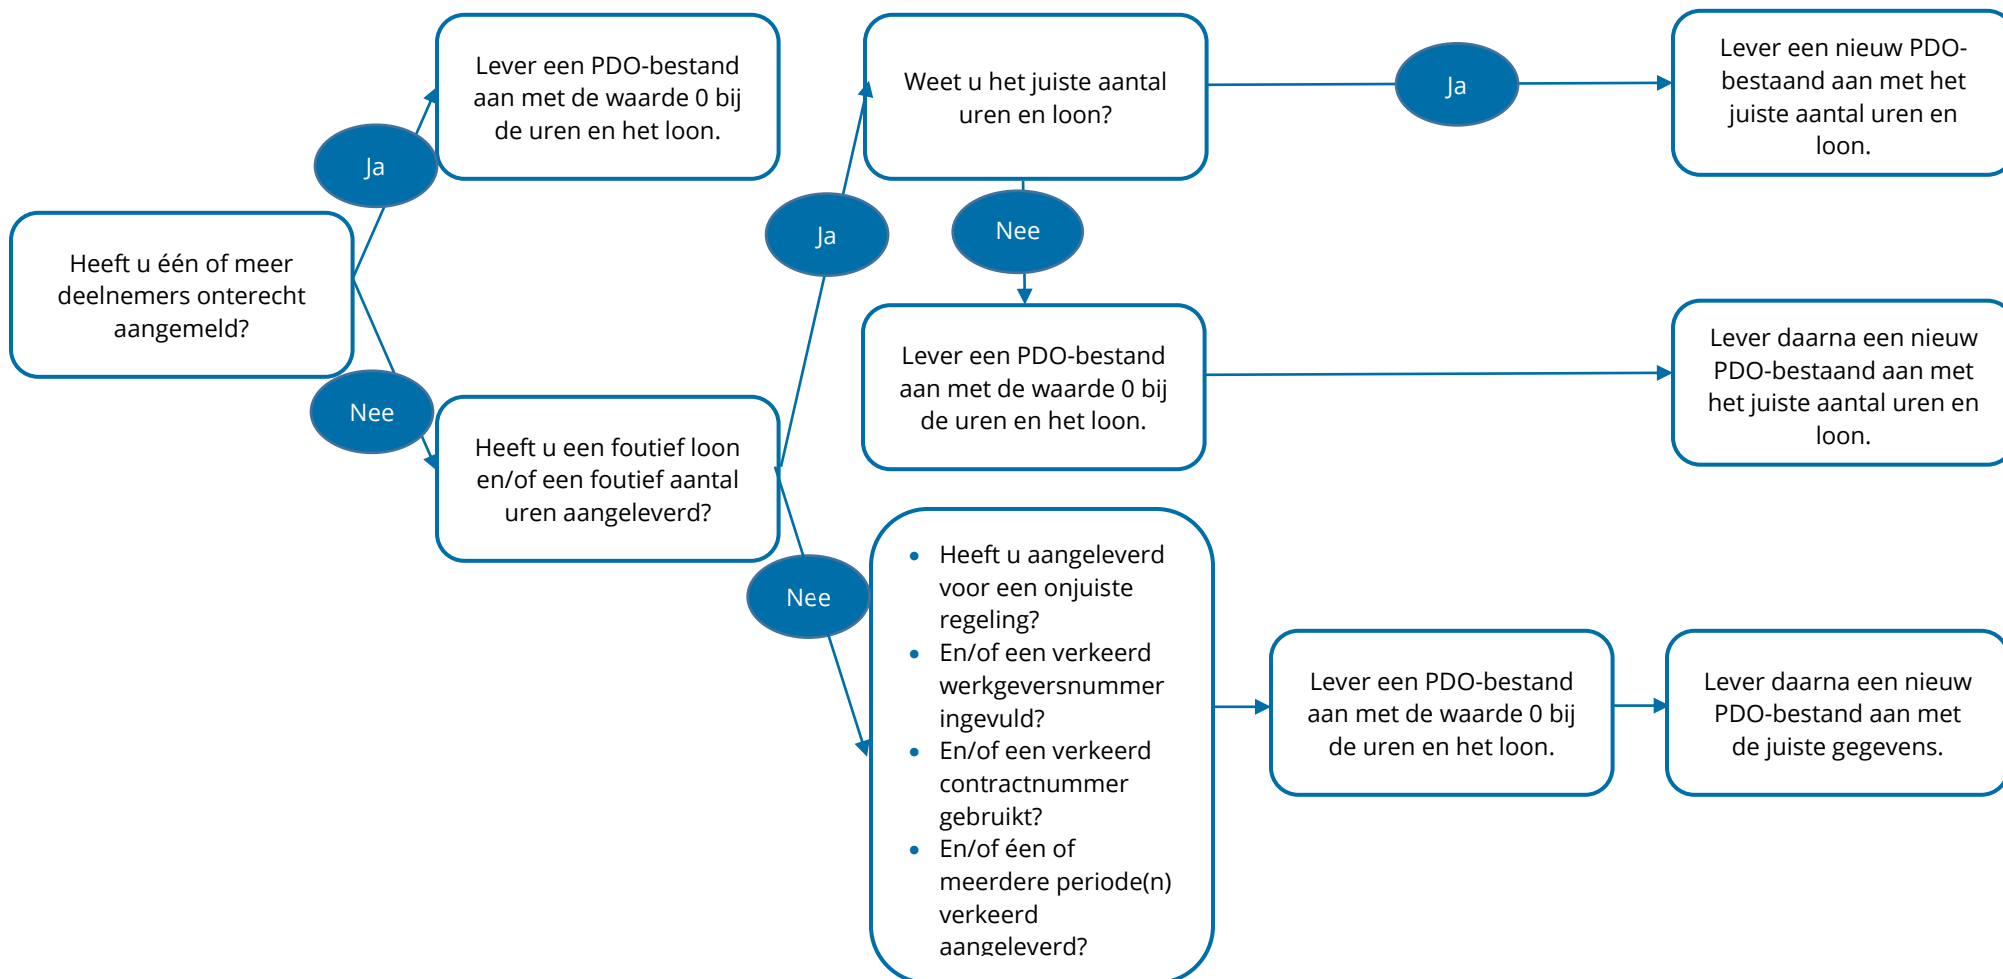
Heeft u één of meer deelnemers onterecht aangemeld?

Ja

Lever een PDO-bestand aan met de waarde 0 bij de uren en het loon.

Nee

Heeft u een foutief loon en/of een foutief aantal uren aangeleverd?

Ja

Weet u het juiste aantal uren en loon?

Ja

Lever een nieuw PDO-bestaand aan met het juiste aantal uren en loon.

Nee

Lever een PDO-bestand aan met de waarde 0 bij de uren en het loon.

Lever daarna een nieuw PDO-bestaand aan met het juiste aantal uren en loon.

Nee

- Heeft u aangeleverd voor een onjuiste regeling?
- En/of een verkeerd werkgeversnummer ingevuld?
- En/of een verkeerd contractnummer gebruikt?
- En/of éen of meerdere periode(n) verkeerd aangeleverd?

Lever een PDO-bestand aan met de waarde 0 bij de uren en het loon.

Lever daarna een nieuw PDO-bestand aan met de juiste gegevens.